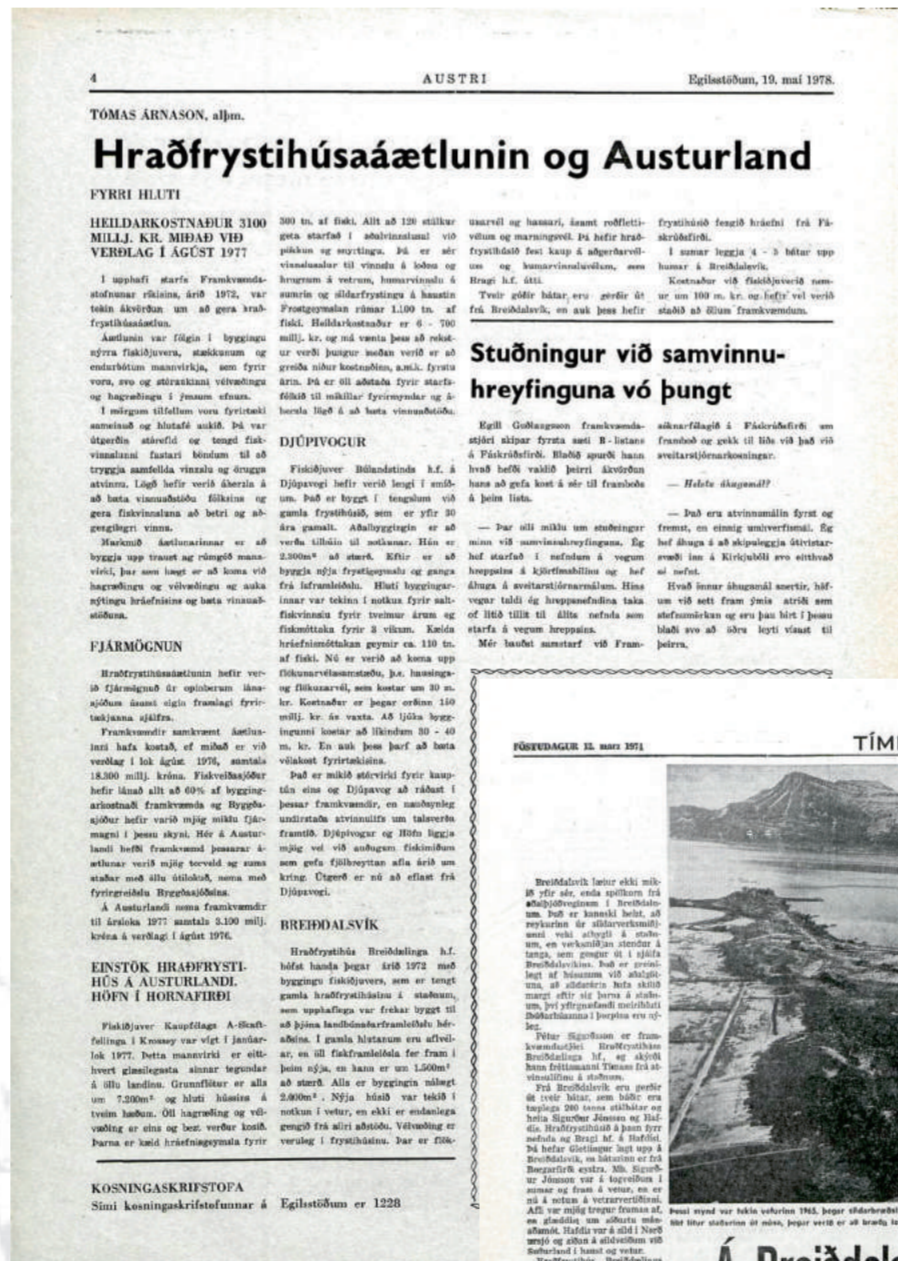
4 AUSTRI Egilsstöðum, 19. maí 1978.

TÓMAS ÁRNASON, alþm.

Hraðfrystihúsaáætlunin og Austurland

FYRRI HLUTI

HEILDARKOSTNAÐUR 3100 MILLJ. KR. MIÐAÐ VIÐ VERÐLAG Í ÁGÚST 1977

Í upphafi starfs Framkvæmdastofnunar ríkisins, árið 1972, var tekin ákvörðun um að gera hraðfrystihúsaáætlun.

Áætlunin var fólgin í byggingu nýrra fiskiðjuvera, stækkunum og endurbótum mannvirkja, sem fyrir voru, svo og stórauknum vélvæðingu og hagræðingu í ýmsum efnum.

Í mörgum tilfellum voru fyrirtæki sameinuð og hlutafé aukið. Þá var útgerðin stórefld og tengd fiskvinnslunni fastari böndum til að tryggja samfellda vinnslu og öruggra atvinnu. Lögð hefir verið áherzla á að bæta vinnuaðstöðu fólksins og gera fiskvinnsluna að betri og aðgengilegri vinnu.

Markmið áætlunarinnar er að byggja upp traust og rúmgóð mannvirki, þar sem hægt er að koma við hagræðingu og vélvæðingu og auka nýtingu hráefnisins og bæta vinnuaðstöðuna.

FJÁRMÖGNUN

Hraðfrystihúsaáætlunin hefir verið fjármögnuð úr opinberum lánasjóðum ásamt eigin framlagi fyrirtækjanna sjálfra.

Framkvæmdir samkvæmt áætluninni hafa kostað, ef miðað er við verðlag í lok ágúst 1976, samtals 18.300 millj. króna. Fiskveiðasjóður hefir lánað allt að 60% af byggingarkostnaði framkvæmda og Byggðasjóður hefir varið mjög miklu fjármagni í þessu skyni. Hér á Austurlandi hefði framkvæmd þessarar áætlunar verið mjög torveld og sums staðar með öllu útilokuð, nema með fyrirgreiðslu Byggðasjóðsins.

Á Austurlandi nema framkvæmdir til ársloka 1977 samtals 3.100 millj. króna á verðlagi í ágúst 1976.

EINSTÖK HRAÐFRYSTIHÚS Á AUSTURLANDI. HÖFN Í HORNAFIRÐI

Fiskiðjuver Kaupfélags A-Skaftfellinga í Krossey var vígt í janúarlok 1977. Þetta mannvirki er eitthvert glæsilegasta sinnar tegundar á öllu landinu. Grunnflötur er alls um 7.200m² og hluti hússins á tveim hæðum. Öll hagræðing og vélvæðing er eins og bezt verður kosið. Þarna er hægt að taka á móti fyrir

300 tn. af fiski. Allt að 120 stúlkur geta starfað í aðalvinnslusal við pökkun og snyrtingu. Þá er sér vinnslusalur til vinnslu á loðnu og humri á vetrum, humarvinnslu á sumrin og síldarfrystingu á haustin Frostgeymslan rúmar 1.100 tn. af fiski. Heildarkostnaður er 6 - 700 millj. kr. og má vænta þess að rekstur verði þungur meðan verið er að greiða niður kostnaðinn, a.m.k. fyrstu árin. Þá er öll aðstaða fyrir starfsfólkið til mikillar fyrirmyndar og á- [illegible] lögð á að bæta vinnuaðstöðu.

DJÚPIVOGUR

Fiskiðjuver Búlandstinds h.f. á Djúpavogi hefir verið lengi í smíðum. Það er byggt í tengslum við gamla frystihúsið, sem er yfir 30 ára gamalt. Aðalbyggingin er að verða tilbúin til notkunar. Hún er 2.300m² að stærð. Eftir er að byggja nýja frystigeymslu og ganga frá lífrænu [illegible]. Hluti byggingarinnar var tekinn í notkun fyrir saltfiskvinnslu fyrir tveimur árum og fiskmóttaka fyrir 3 vikum. Kælda hráefnismóttakan geymir ca. 110 tn. af fiski. Nú er verið að koma upp flökunarvélasamstæðu, þ.e. hausingar og flökunarvél, sem kostar um 30 m. kr. Kostnaður er þegar orðinn 150 millj. kr. án vaxta. Að ljúka byggingunni kostar að líkindum 30 - 40 m. kr. En auk þess þarf að bæta vélakost fyrirtækisins.

Það er mikið stórvirki fyrir kauptún eins og Djúpavog að ráðast í þessar framkvæmdir, en nauðsynleg undirstaða atvinnulífs um talsverða framtíð. Djúpivogur og Höfn liggja mjög vel við auðugum fiskimiðum sem gefa fjölbreyttan afla árið um kring. Útgerð er nú að eflast frá Djúpavogi.

BREIÐDALSVÍK

Hraðfrystihús Breiðdælinga h.f. hófst handa þegar árið 1972 með byggingu fiskiðjuvers, sem er tengt gamla hraðfrystihúsinu á staðnum, sem upphaflega var frekar byggt til að þjóna landbúnaðarframleiðslu héraðsins. Í gamla húsinu eru aðveitar, en öll fiskframleiðsla fer fram í þeim nýja, en hann er um 1.500m² að stærð. Alls er byggingin nálægt 2.000m². Nýja húsið var tekið í notkun í vetur, en ekki er endanlega gengið frá allri aðstöðu. Vélvæðing er veruleg í frystihúsinu. Þar er flökunarvél og hausari, ásamt roðflettivélum og marningsvél. Þá hefir hraðfrystihúsið fest kaup á aðgerðarvélum og humarvinnsluvélum, sem Bragi hf. átti.

Tveir góðir bátar eru gerðir út frá Breiðdalsvík, en auk þess hefir

frystihúsið fengið hráefni frá Fáskrúðsfirði.

Í sumar leggja 4 - 5 bátar upp humar á Breiðdalsvík.

Kostnaður við fiskiðjuverið nemur um 100 m. kr. og hefir vel verið staðið að öllum framkvæmdum.

Stuðningur við samvinnuhreyfinguna vó þungt

Egill Guðlaugsson framkvæmdastjóri skipar fyrsta sæti B-listans á Fáskrúðsfirði. Blaðið spurði hann hvað hefði valdið þeirri ákvörðun hans að gefa kost á sér til framboðs á þeim lista.

— Það átti miklu um stuðningur minn við samvinnuhreyfinguna. Ég hef starfað í nefndum á vegum hreppsins á kjörtímabilinu og hef áhuga á sveitarstjórnarmálum. Hins vegar taldi ég hreppsnefndina taka of lítið tillit til álits nefnda sem starfa á vegum hreppsins.

Mér hauðst samstarf við Fram-

sóknarfélagið á Fáskrúðsfirði um framboð og gekk til liðs við það við sveitarstjórnarkosningar.

— Helztu áhugamál?

— Það eru atvinnumálin fyrst og fremst, en einnig umhverfismál. Ég hef áhuga á að skipuleggja útivistarsvæði inn á Kirkjubóli svo eitthvað sé nefnt.

Hvað innar áhugamál snertir, höfum við sett fram ýmis atriði sem stefnumörkun og eru þau birt í þessu blaði svo að öðru leyti vísast til þeirra.

FÖSTUDAGUR 12. marz 1971

TÍMI

Breiðdalsvík lætur ekki mikið yfir sér, enda spillorn frá aðalþjóðveginum í Breiðdalnum. Það er kanski helst, að reykurinn úr síldarverksmiðjunni veki athygli á staðnum, en verksmiðjan stendur á tanga, sem gengur út í sjálfa Breiðdalsvíkina. Það er greinilegt af húsunum við aðalgötuna, að síldarárin hafa skilið margt eftir sig þarna á staðnum, því yfirgnæfandi meirihluti íbúðarhúsanna í þorpinu eru nýleg.

Pétur Sigurðsson er framkvæmdastjóri Hraðfrystihúss Breiðdælinga hf, og skýrði hann fréttamanni Tímans frá atvinnulífinu á staðnum.

Frá Breiðdalsvík eru gerðir út tveir bátar, sem báðir eru tæplega 200 tonna stálbátar og heita Sigurður Jónsson og Hafdís. Hraðfrystihúsið á þann fyrr nefnda og Bragi hf. á Hafdísi. Þá hefur Glettingur lagt upp á Breiðdalsvík, en hásetarnir frá Borgarfirði eystra. Mb. Sigurður Jónsson var á togveiðum í sumar og fram á vetur, en er nú á netum á vetrarvertíðinni. Afli var mjög tregur framan af, en glæddist um síðustu mánaðamót. Hafdís var á síld í Norðursjó og síðan á síldveiðum við Suðurland í haust og vetur.

Þessi mynd var tekin veturinn 1965, þegar síldarbræðsl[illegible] sést hluti staðarins út móts, þegar verið er að bræða, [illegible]

Á Breiðdal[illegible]

KOSNINGASKRIFSTOFA
Sími kosningaskrifstofunnar á Egilsstöðum er 1228